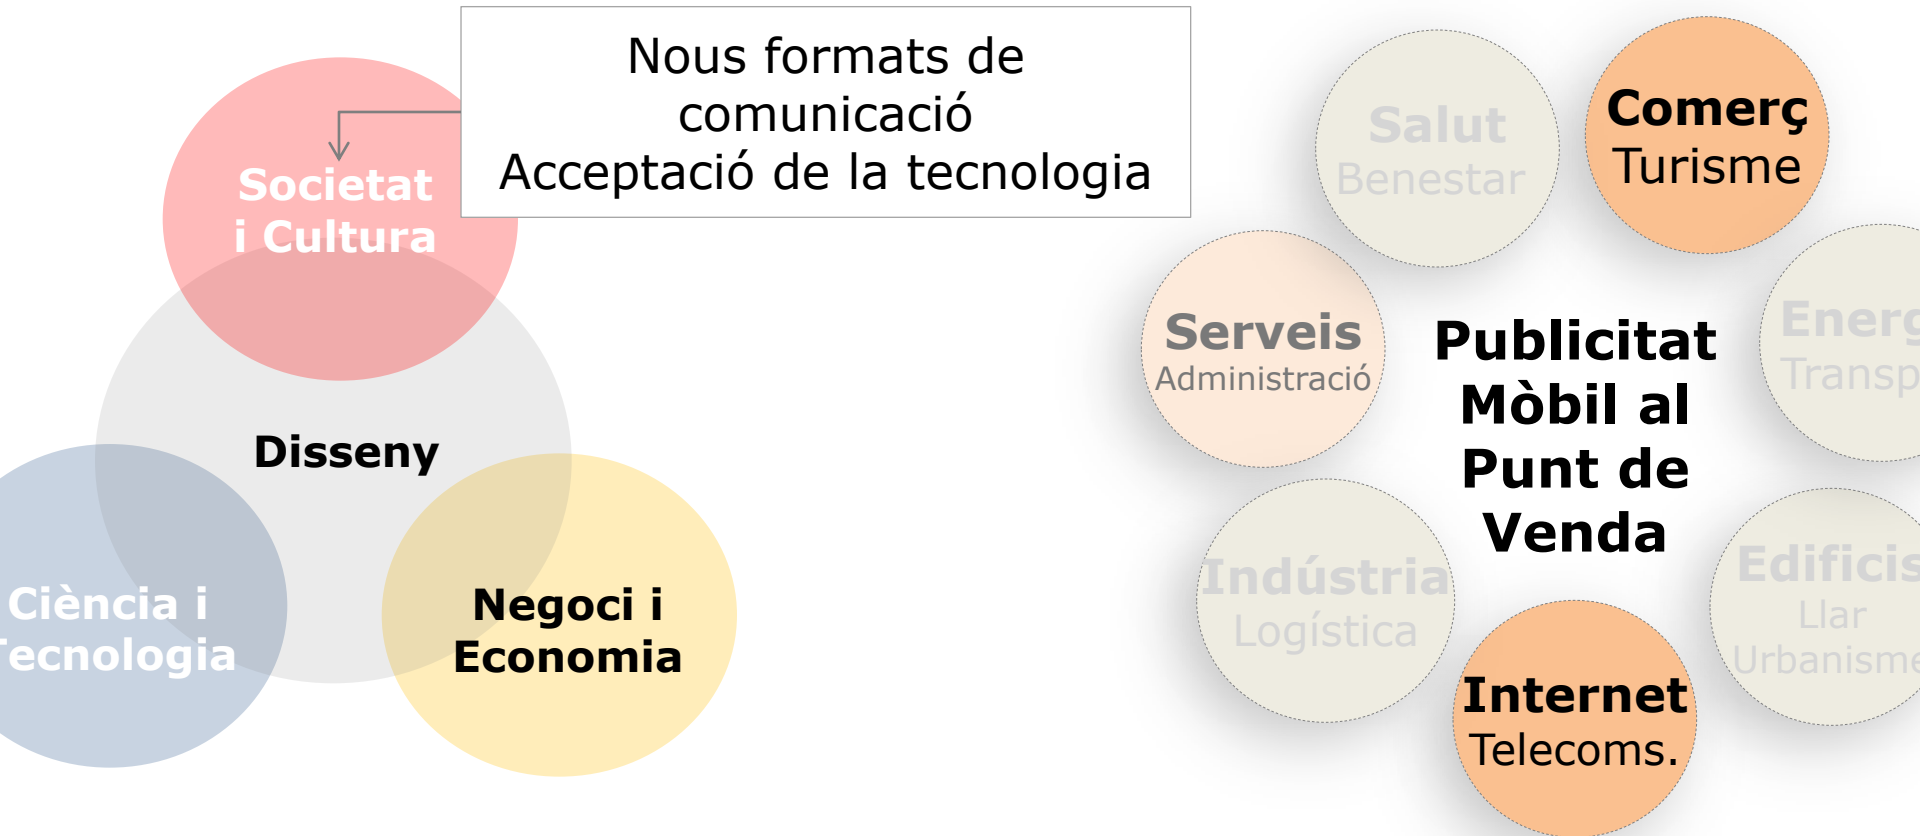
Nous formats de comunicació
Acceptació de la tecnologia

Societat i Cultura

Disseny

Ciència i Tecnologia

Negoci i Economia

Salut
Benestar

Comerç
Turisme

Serveis
Administració

Publicitat Mòbil al Punt de Venda

Energ
Transp

Indústria
Logística

Edificis
Llar
Urbanisme

Internet
Telecoms.